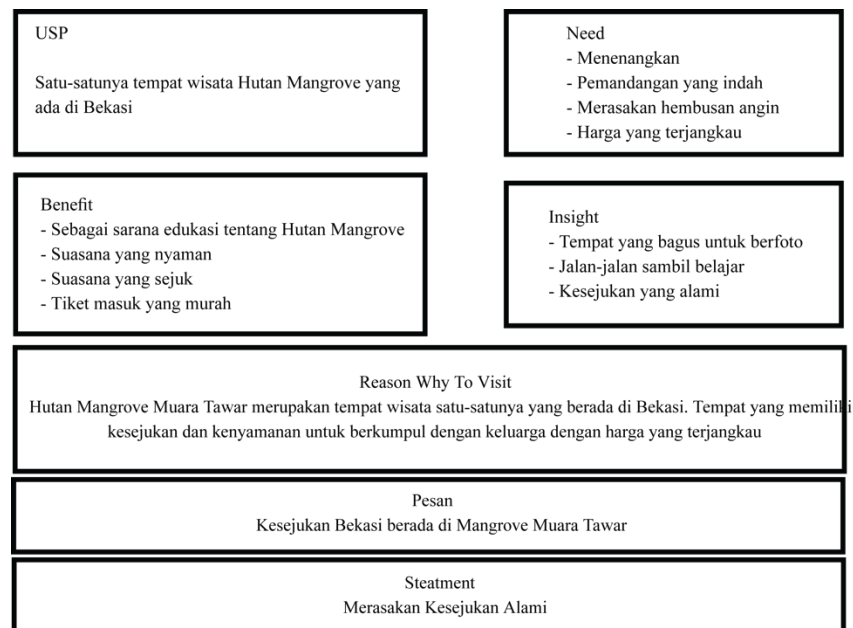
USP

Satu-satunya tempat wisata Hutan Mangrove yang ada di Bekasi

Need
- Menenangkan
- Pemandangan yang indah
- Merasakan hembusan angin
- Harga yang terjangkau

Benefit
- Sebagai sarana edukasi tentang Hutan Mangrove
- Suasana yang nyaman
- Suasana yang sejuk
- Tiket masuk yang murah

Insight
- Tempat yang bagus untuk berfoto
- Jalan-jalan sambil belajar
- Kesejukan yang alami

Reason Why To Visit
Hutan Mangrove Muara Tawar merupakan tempat wisata satu-satunya yang berada di Bekasi. Tempat yang memiliki kesejukan dan kenyamanan untuk berkumpul dengan keluarga dengan harga yang terjangkau

Pesan
Kesejukan Bekasi berada di Mangrove Muara Tawar

Steatment
Merasakan Kesejukan Alami